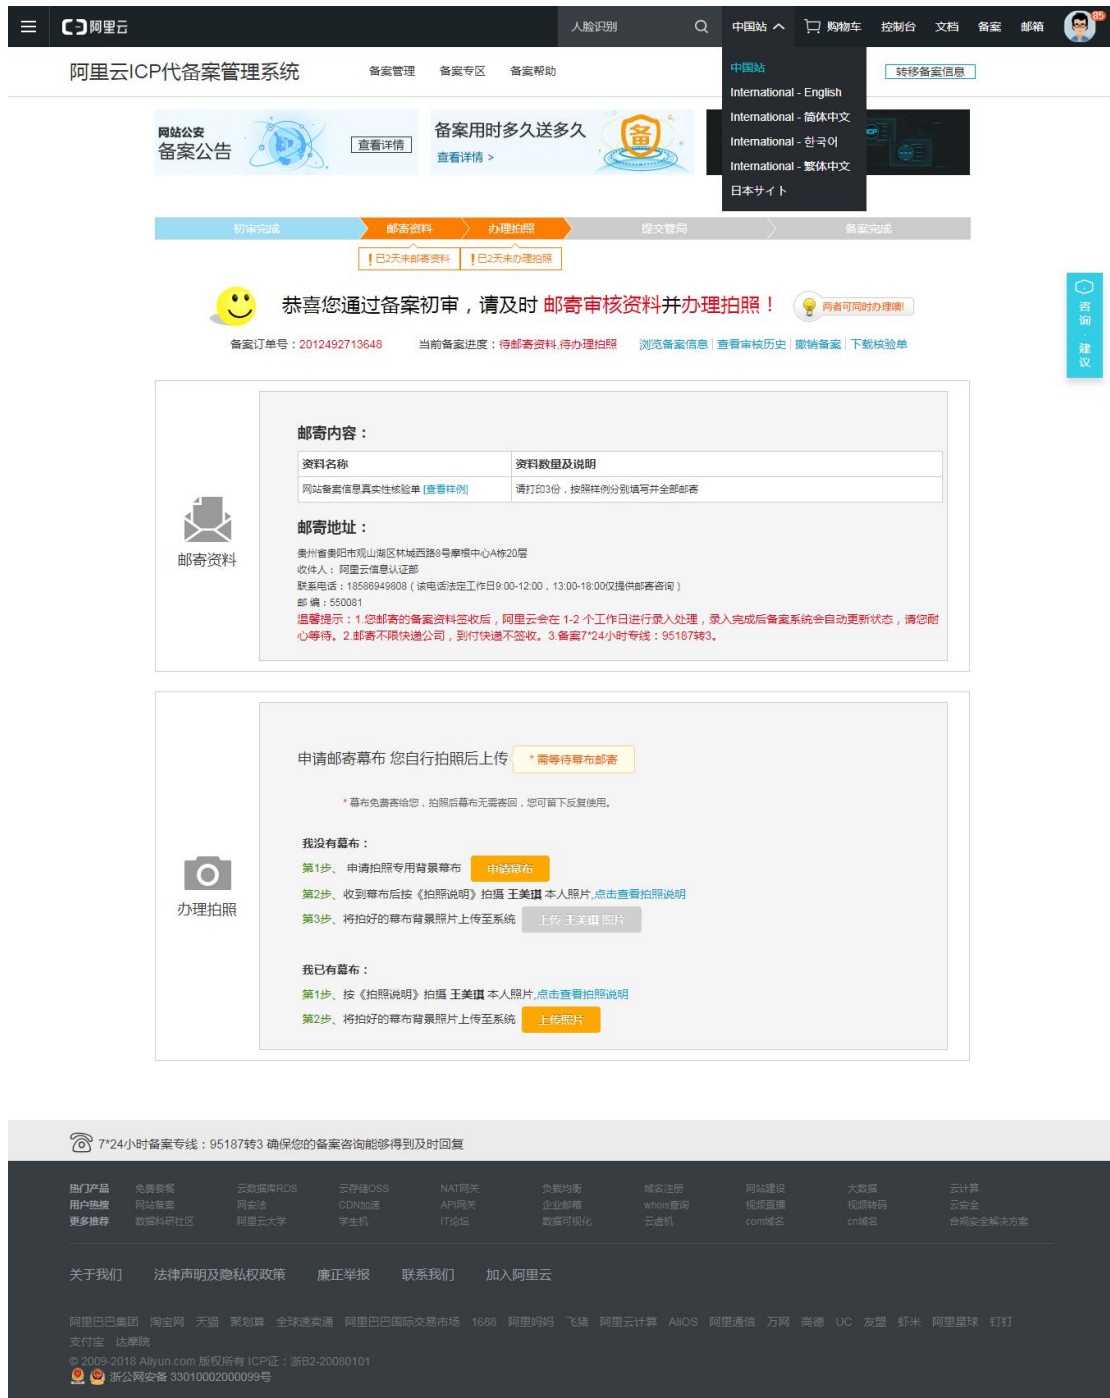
阿里云 人脸识别 中国站 购物车 控制台 文档 备案 邮箱 85

阿里云ICP代备案管理系统 备案管理 备案专区 备案帮助

中国站
International - English
International - 简体中文
International - 한국어
International - 繁体中文
日本サイト

转移备案信息

网站公安 备案公告 查看详情

备案用时多久送多久 查看详情 >

初审完成 邮寄资料 办理拍照 提交管局 备案完成

! 已2天未邮寄资料 ! 已2天未办理拍照

恭喜您通过备案初审，请及时 邮寄审核资料并办理拍照！ 两者可同时办理哦!

备案订单号：2012492713648 当前备案进度：待邮寄资料,待办理拍照 浏览备案信息 | 查看审核历史 | 撤销备案 | 下载核验单

咨询 · 建议

邮寄资料

邮寄内容：

| 资料名称 | 资料数量及说明 |
|---|---|
| 网站备案信息真实性核验单 [查看样例] | 请打印3份，按照样例分别填写并全部邮寄 |

邮寄地址：
贵州省贵阳市观山湖区林城西路8号摩根中心A栋20层
收件人：阿里云信息认证部
联系电话：18586949808（该电话法定工作日9:00-12:00，13:00-18:00仅提供邮寄咨询）
邮 编：550081
温馨提示：1.您邮寄的备案资料签收后，阿里云会在 1-2 个工作日进行录入处理，录入完成后备案系统会自动更新状态，请您耐心等待。2.邮寄不限快递公司，到付快递不签收。3.备案7*24小时专线：95187转3。

办理拍照

申请邮寄幕布 您自行拍照后上传 * 需等待幕布邮寄

* 幕布免费寄给您，拍照后幕布无需寄回，您可留下反复使用。

我没有幕布：
第1步、申请拍照专用背景幕布 申请幕布
第2步、收到幕布后按《拍照说明》拍摄 王美琪 本人照片,点击查看拍照说明
第3步、将拍好的幕布背景照片上传至系统 上传 王美琪 照片

我已有幕布：
第1步、按《拍照说明》拍摄 王美琪 本人照片,点击查看拍照说明
第2步、将拍好的幕布背景照片上传至系统 上传照片

7*24小时备案专线：95187转3 确保您的备案咨询能够得到及时回复

热门产品 免费套餐 云数据库RDS 云存储OSS NAT网关 负载均衡 域名注册 网站建设 大数据 云计算
用户热搜 网站备案 网安法 CDN加速 API网关 企业邮箱 whois查询 视频直播 视频转码 云安全
更多推荐 数据科研社区 阿里云大学 学生机 IT论坛 数据可视化 云虚机 com域名 cn域名 合规安全解决方案

关于我们 法律声明及隐私权政策 廉正举报 联系我们 加入阿里云

阿里巴巴集团 淘宝网 天猫 聚划算 全球速卖通 阿里巴巴国际交易市场 1688 阿里妈妈 飞猪 阿里云计算 AliOS 阿里通信 万网 高德 UC 友盟 虾米 阿里星球 钉钉 支付宝 达摩院
© 2009-2018 Aliyun.com 版权所有 ICP证：浙B2-20080101
浙公网安备 33010002000099号